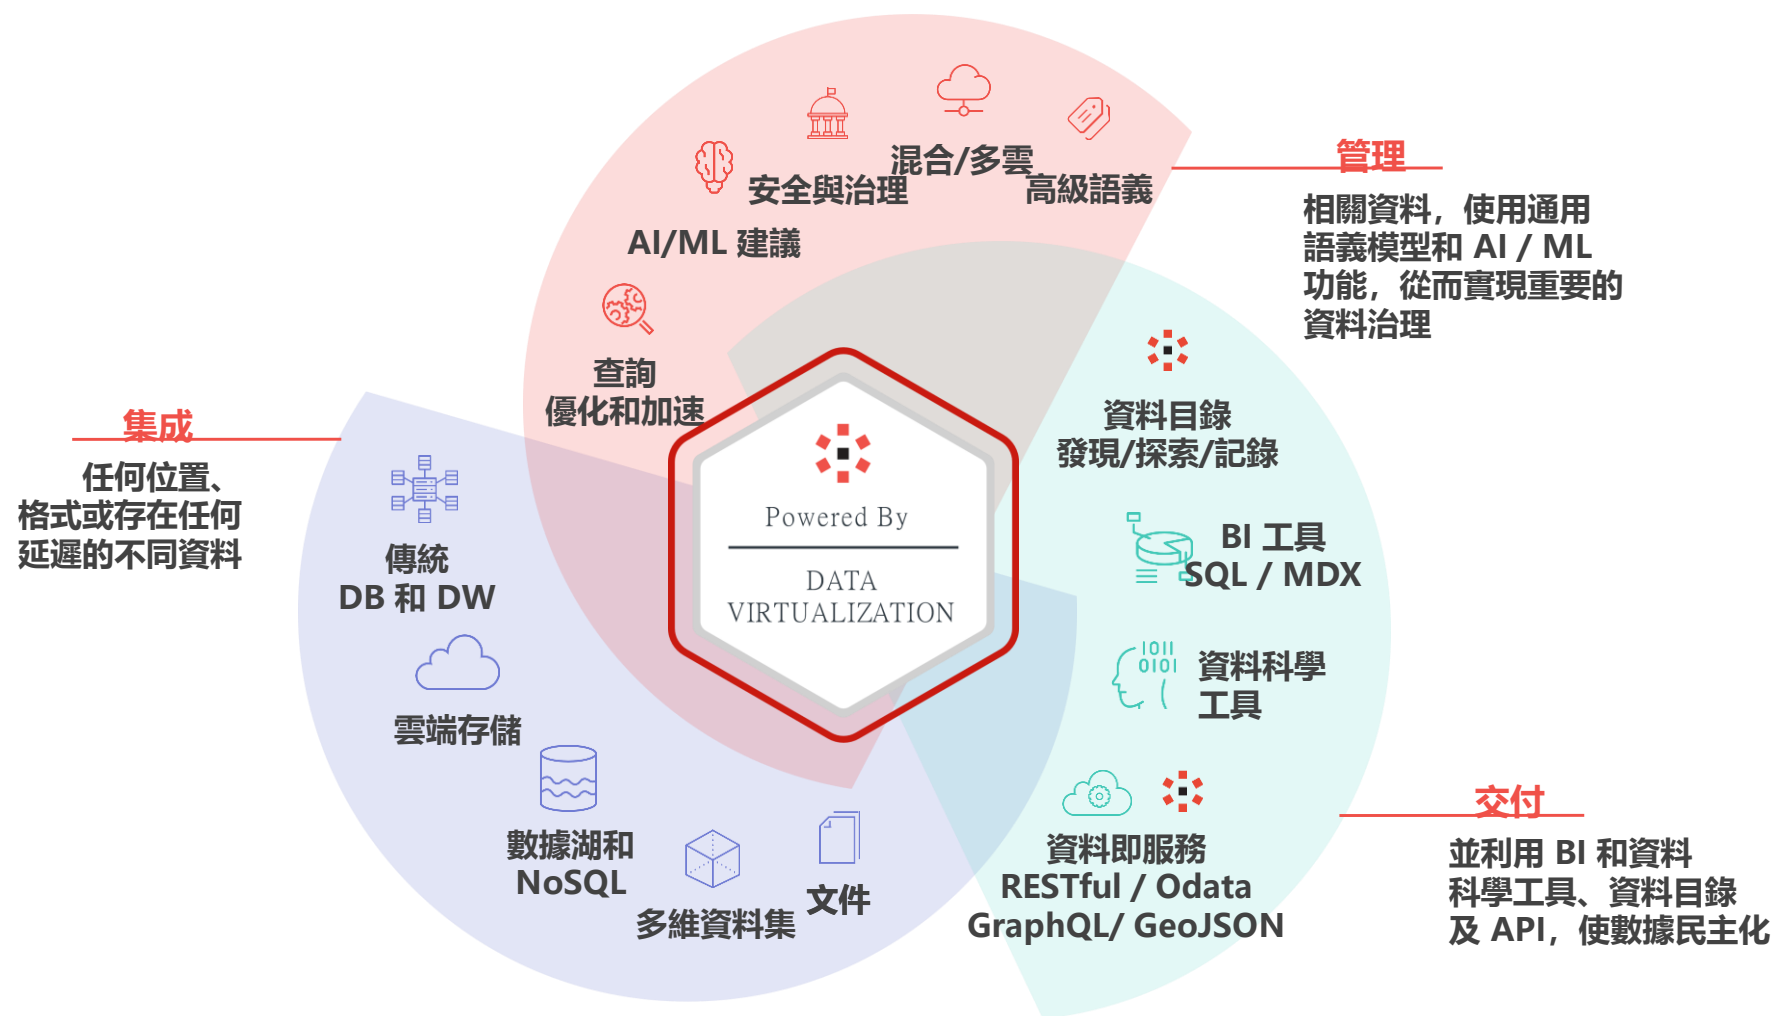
混合/多雲
安全與治理
高級語義
AI/ML 建議
查詢
優化和加速

管理
相關資料，使用通用語義模型和 AI / ML 功能，從而實現重要的資料治理

集成
任何位置、格式或存在任何延遲的不同資料

傳統
DB 和 DW
雲端存儲
數據湖和
NoSQL
多維資料集
文件

Powered By
DATA
VIRTUALIZATION

資料目錄
發現/探索/記錄
BI 工具
SQL / MDX
1011
0101
資料科學
工具
資料即服務
RESTful / Odata
GraphQL/ GeoJSON

交付
並利用 BI 和資料科學工具、資料目錄及 API，使數據民主化